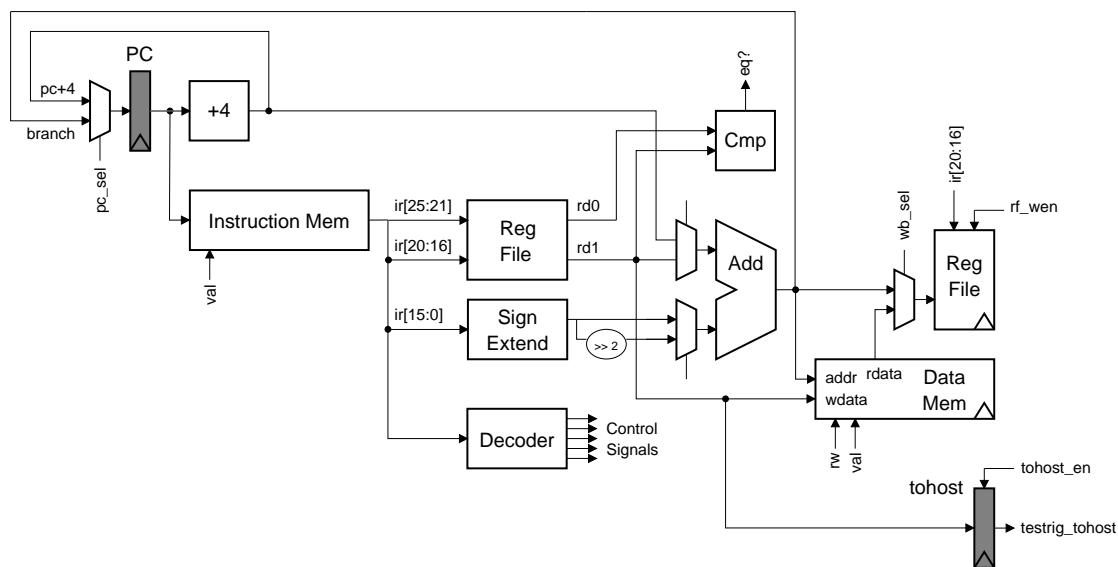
PC
pc+4
branch
pc_sel
+4
eq?
Cmp
Instruction Mem
val
ir[25:21]
ir[20:16]
ir[15:0]
Reg File
rd0
rd1
Add
Sign Extend
>> 2
Decoder
Control Signals
wb_sel
ir[20:16]
rf_wen
Reg File
addr
rdata
wdata
Data Mem
rw
val
tohost_en
tohost
testrig_tohost